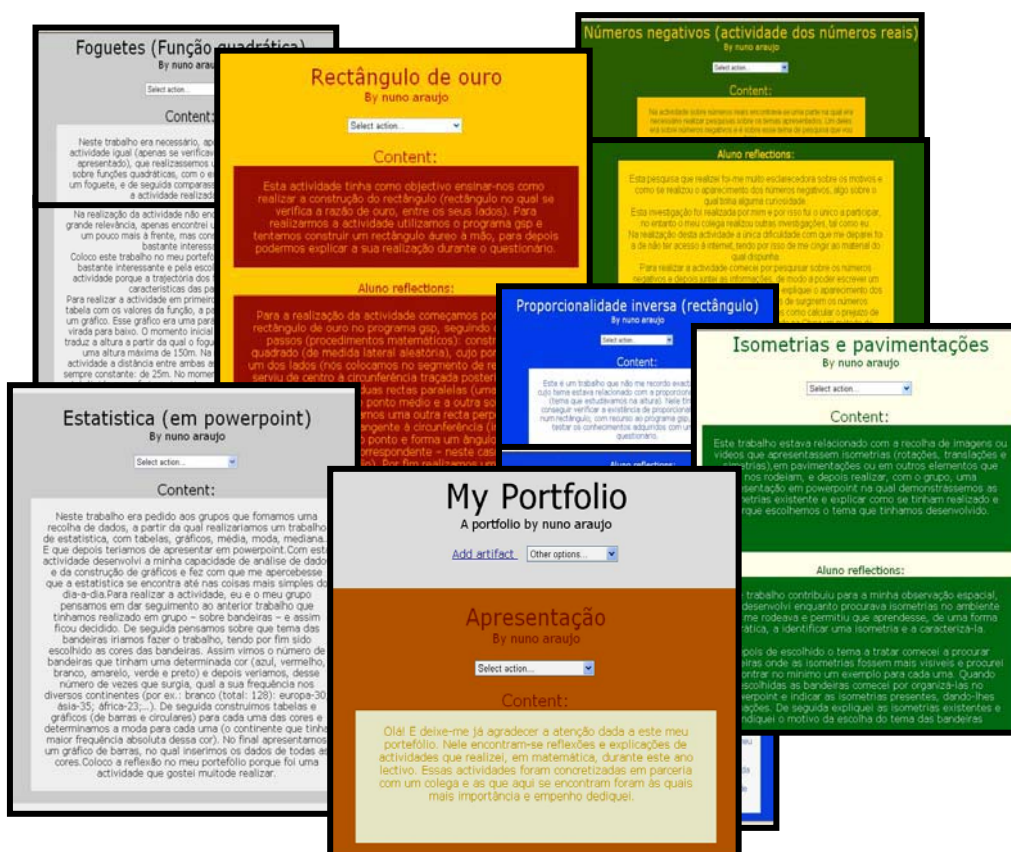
Foguetes (Função quadrática)
By nuno araujo

Select action...

Content:

Neste trabalho era necessário, ap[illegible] actividade igual (apenas se verifica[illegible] apresentado), que realizassemos u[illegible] sobre funções quadráticas, com o e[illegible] um foguete, e de seguida comparass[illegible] a actividade realiz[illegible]

Na realização da actividade não en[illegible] grande relevância, apenas encontrei u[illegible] um pouco mais à frente, mas con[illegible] bastante interess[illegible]
Coloco este trabalho no meu portfo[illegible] bastante interessante e pela escolh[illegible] actividade porque a trajectória dos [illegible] características das pa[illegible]
Para realizar a actividade em primeir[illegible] tabela com os valores da função, a pa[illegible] um gráfico. Esse gráfico era uma pa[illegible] virada para baixo. O momento inicial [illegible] traduz a altura a partir da qual o fogu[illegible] uma altura máxima de 150m. Na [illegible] actividade a distância entre ambas a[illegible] sempre constante: de 25m. No momen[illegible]

Rectângulo de ouro
By nuno araujo

Select action...

Content:

Esta actividade tinha como objectivo ensinar-nos como realizar a construção do rectângulo (rectângulo no qual se verifica a razão de ouro, entre os seus lados). Para realizarmos a actividade utilizamos o programa gsp e tentamos construir um rectângulo áureo à mão, para depois podermos explicar a sua realização durante o questionário.

Aluno reflections:

Para a realização da actividade começamos por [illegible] rectângulo de ouro no programa gsp, seguindo o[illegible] passos (procedimentos matemáticos): constr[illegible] quadrado (de medida lateral aleatória), cujo po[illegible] um dos lados (nos colocamos no segmento de re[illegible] serviu de centro à circunferência traçada posteri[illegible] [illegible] duas rectas paralelas (uma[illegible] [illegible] ponto médio e a outra so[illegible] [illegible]mos uma outra recta perp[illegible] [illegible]angente à circunferência (i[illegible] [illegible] ponto e forma um ângulo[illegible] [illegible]orrespondente – neste cas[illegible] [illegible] Por fim realizamos u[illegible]

Números negativos (actividade dos números reais)
By nuno araujo

Select action...

Content:

Na actividade sobre números reais encontrava-se uma parte na qual era necessário realizar pesquisas sobre os temas aprendidos. Um deles era sobre números negativos e é sobre esse tema de pesquisa que vou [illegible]

Aluno reflections:

Esta pesquisa que realizei foi-me muito esclarecedora sobre os motivos e como se realizou o aparecimento dos números negativos, algo sobre o qual tinha alguma curiosidade.
Esta investigação foi realizada por mim e por isso fui o único a participar, no entanto o meu colega realizou outras investigações, tal como eu.
Na realização desta actividade a única dificuldade com que me deparei foi a de não ter acesso à internet, tendo por isso de me cingir ao material do qual dispunha.
Para realizar a actividade comecei por pesquisar sobre os números negativos e depois juntei as informações, de modo a poder escrever um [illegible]

Proporcionalidade inversa (rectângulo)
By nuno araujo

Select action...

Content:

Este é um trabalho que não me recordo exact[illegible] cujo tema estava relacionado com a proporcion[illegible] (tema que estudávamos na altura). Nele tin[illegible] conseguir verificar a existência de proporcion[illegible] num rectângulo, com recurso ao programa gsp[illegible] testar os conhecimentos adquiridos com um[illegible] questionário.

Aluno reflections:

Isometrias e pavimentações
By nuno araujo

Select action...

Content:

Este trabalho estava relacionado com a recolha de imagens ou vídeos que apresentassem isometrias (rotações, translações e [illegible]etrias),em pavimentações ou em outros elementos que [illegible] nos rodeiam, e depois realizar, com o grupo, uma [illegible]sentação em powerpoint na qual demonstrássemos as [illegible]etrias existente e explicar como se tinham realizado e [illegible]rque escolhemos o tema que tinhamos desenvolvido.

Aluno reflections:

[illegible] trabalho contribuiu para a minha observação espacial, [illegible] desenvolvi enquanto procurava isometrias no ambiente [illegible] me rodeava e permitiu que aprendesse, de uma forma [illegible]rática, a identificar uma isometria e a caracteriza-la.
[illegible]pois de escolhido o tema a tratar comecei a procurar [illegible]ens onde as isometrias fossem mais visíveis e procurei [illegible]ontrar no mínimo um exemplo para cada uma. Quando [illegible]escolhidas as bandeiras comecei por organiza-las no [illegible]erpoint e indicar as isometrias presentes, dando-lhes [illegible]ações. De seguida expliquei as isometrias existentes e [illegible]ndiquei o motivo da escolha do tema das bandeiras

Estatística (em powerpoint)
By nuno araujo

Select action...

Content:

Neste trabalho era pedido aos grupos que fomamos uma recolha de dados, a partir da qual realizariamos um trabalh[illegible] de estatística, com tabelas, gráficos, média, moda, mediana. E que depois teriamos de apresentar em powerpoint.Com est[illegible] actividade desenvolvi a minha capacidade de analise de dado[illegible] e da construção de gráficos e fez com que me apercebesse que a estatística se encontra até nas coisas mais simples do dia-a-dia.Para realizar a actividade, eu e o meu grupo pensamos em dar seguimento ao anterior trabalho que tinhamos realizado em grupo – sobre bandeiras – e assim ficou decidido. De seguida pensamos sobre que tema das bandeiras iriamos fazer o trabalho, tendo por fim sido escolhido as cores das bandeiras. Assim vimos o número de bandeiras que tinham uma determinada cor (azul, vermelho, branco, amarelo, verde e preto) e depois veriamos, desse número de vezes que surgia, qual a sua frequência nos diversos continentes (por ex.: branco (total: 128): europa-30 ásia-35; áfrica-23;...). De seguida construimos tabelas e gráficos (de barras e circulares) para cada uma das cores e determinamos a moda para cada uma (o continente que tinh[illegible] maior frequência absoluta dessa cor). No final apresentamos um gráfico de barras, no qual inserimos os dados de todas a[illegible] cores.Coloco a reflexão no meu portefólio porque foi uma actividade que gostei muitode realizar.

My Portfolio
A portfolio by nuno araujo

Add artifact  Other options...

Apresentação
By nuno araujo

Select action...

Content:

Olá! E deixe-me já agradecer a atenção dada a este meu portefólio. Nele encontram-se reflexões e explicações de actividades que realizei, em matemática, durante este ano lectivo. Essas actividades foram concretizadas em parceria com um colega e as que aqui se encontram foram as quais mais importância e empenho dediquei.